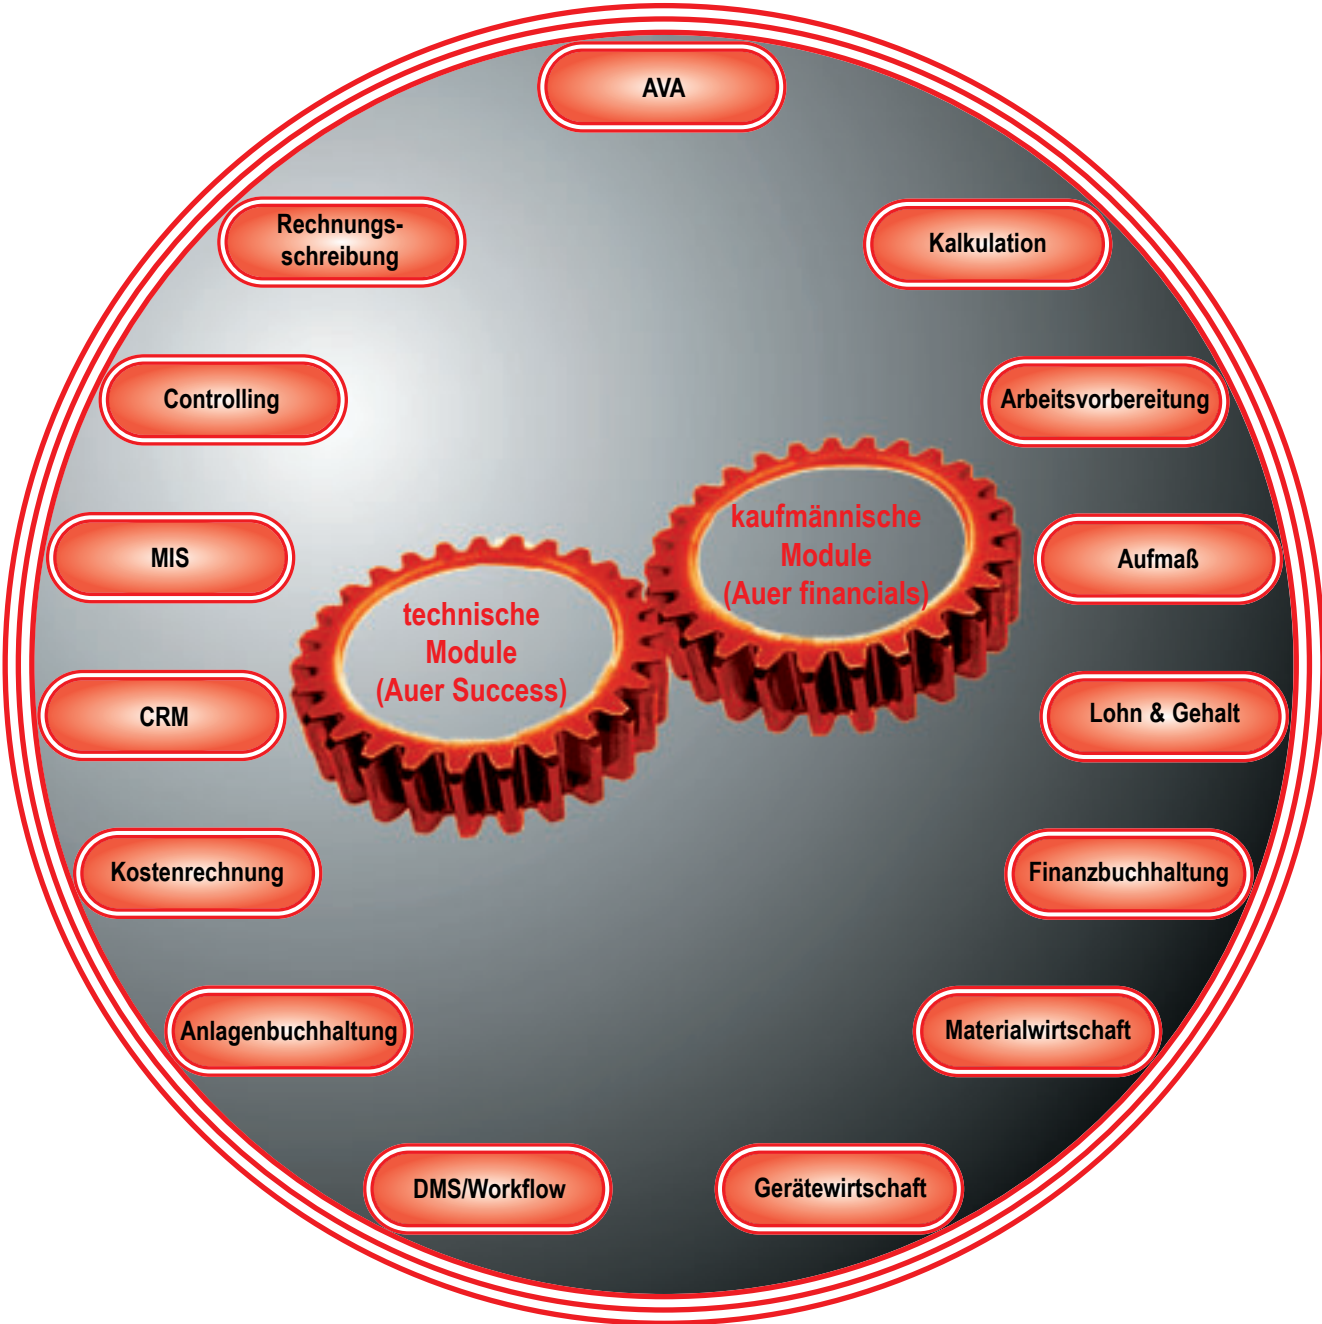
AVA

Rechnungsschreibung

Kalkulation

Controlling

Arbeitsvorbereitung

kaufmännische Module (Auer financials)

MIS

Aufmaß

technische Module (Auer Success)

CRM

Lohn & Gehalt

Kostenrechnung

Finanzbuchhaltung

Anlagenbuchhaltung

Materialwirtschaft

DMS/Workflow

Gerätewirtschaft